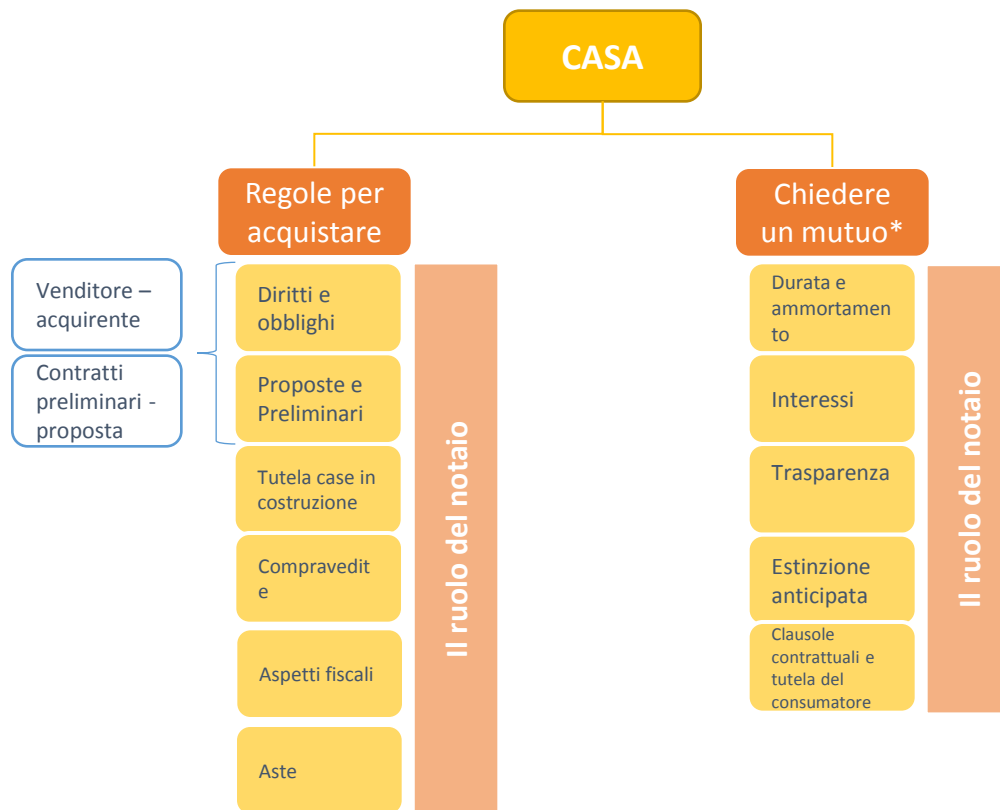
CASA

Regole per acquistare

Venditore – acquirente

Contratti preliminari - proposta

Diritti e obblighi

Proposte e Preliminari

Tutela case in costruzione

Compravedite

Aspetti fiscali

Aste

Il ruolo del notaio

Chiedere un mutuo*

Durata e ammortamento

Interessi

Trasparenza

Estinzione anticipata

Clausole contrattuali e tutela del consumatore

Il ruolo del notaio